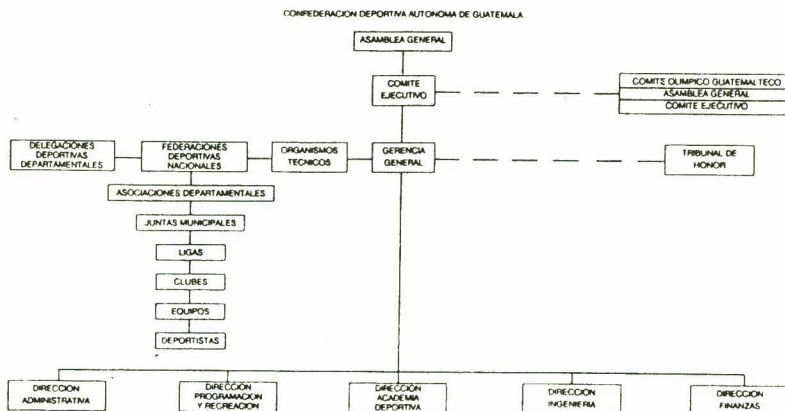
CONFEDERACION DEPORTIVA AUTONOMA DE GUATEMALA

ASAMBLEA GENERAL

COMITE EJECUTIVO

COMITE OLIMPICO GUATEMALTECO
ASAMBLEA GENERAL
COMITE EJECUTIVO

DELEGACIONES DEPORTIVAS DEPARTAMENTALES

FEDERACIONES DEPORTIVAS NACIONALES

ORGANISMOS TECNICOS

GERENCIA GENERAL

TRIBUNAL DE HONOR

ASOCIACIONES DEPARTAMENTALES

JUNTAS MUNICIPALES

LIGAS

CLUBES

EQUIPOS

DEPORTISTAS

DIRECCION ADMINISTRATIVA

DIRECCION PROGRAMACION Y RECREACION

DIRECCION ACADEMIA DEPORTIVA

DIRECCION INGENIERIA

DIRECCION FINANZAS